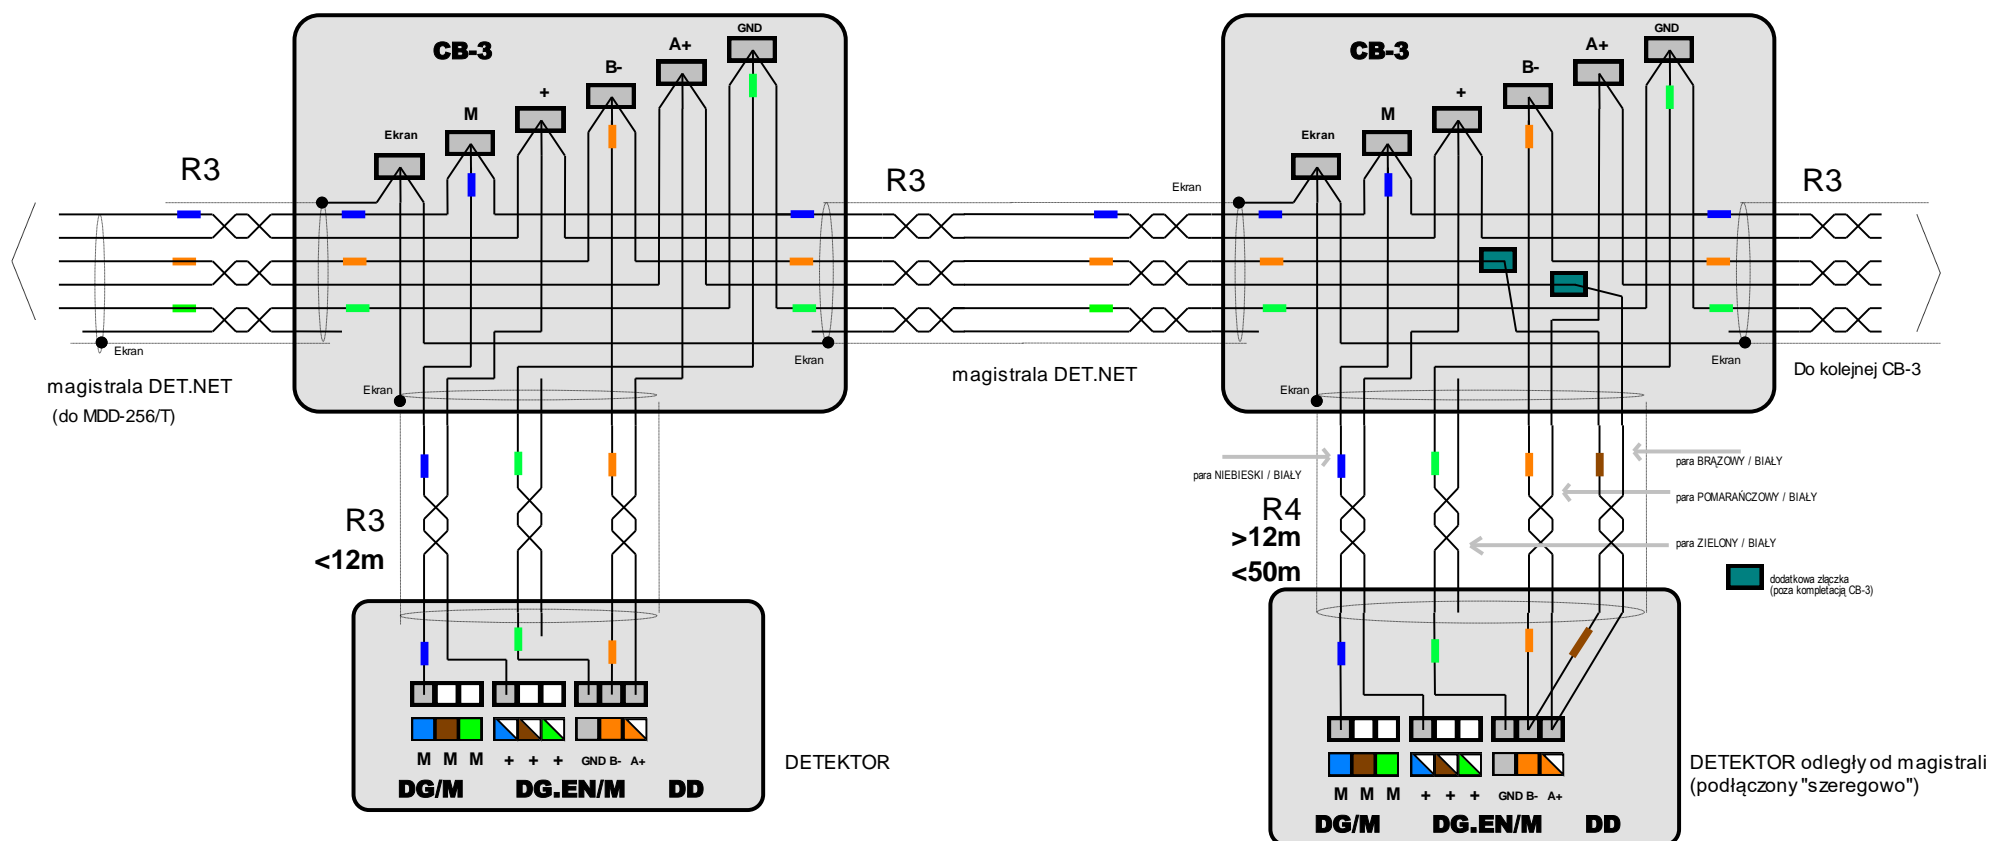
CB-3

GND
A+
B-
+
M
Ekran

R3

Ekran

magistrala DET.NET
(do MDD-256/T)

Ekran

Ekran

R3

R3
<12m

M M M
+ + +
GND B- A+
DG/M DG.EN/M DD

DETEKTOR

magistrala DET.NET

CB-3

GND
A+
B-
+
M
Ekran

Ekran

R3

Ekran

Ekran

Do kolejnej CB-3

para NIEBIESKI / BIAŁY
para BRĄZOWY / BIAŁY
para POMARAŃCZOWY / BIAŁY
para ZIELONY / BIAŁY

R4
>12m
<50m

dodatkowa złączka
(poza kompletacją CB-3)

M M M
+ + +
GND B- A+
DG/M DG.EN/M DD

DETEKTOR odległy od magistrali
(podłączony "szeregowo")